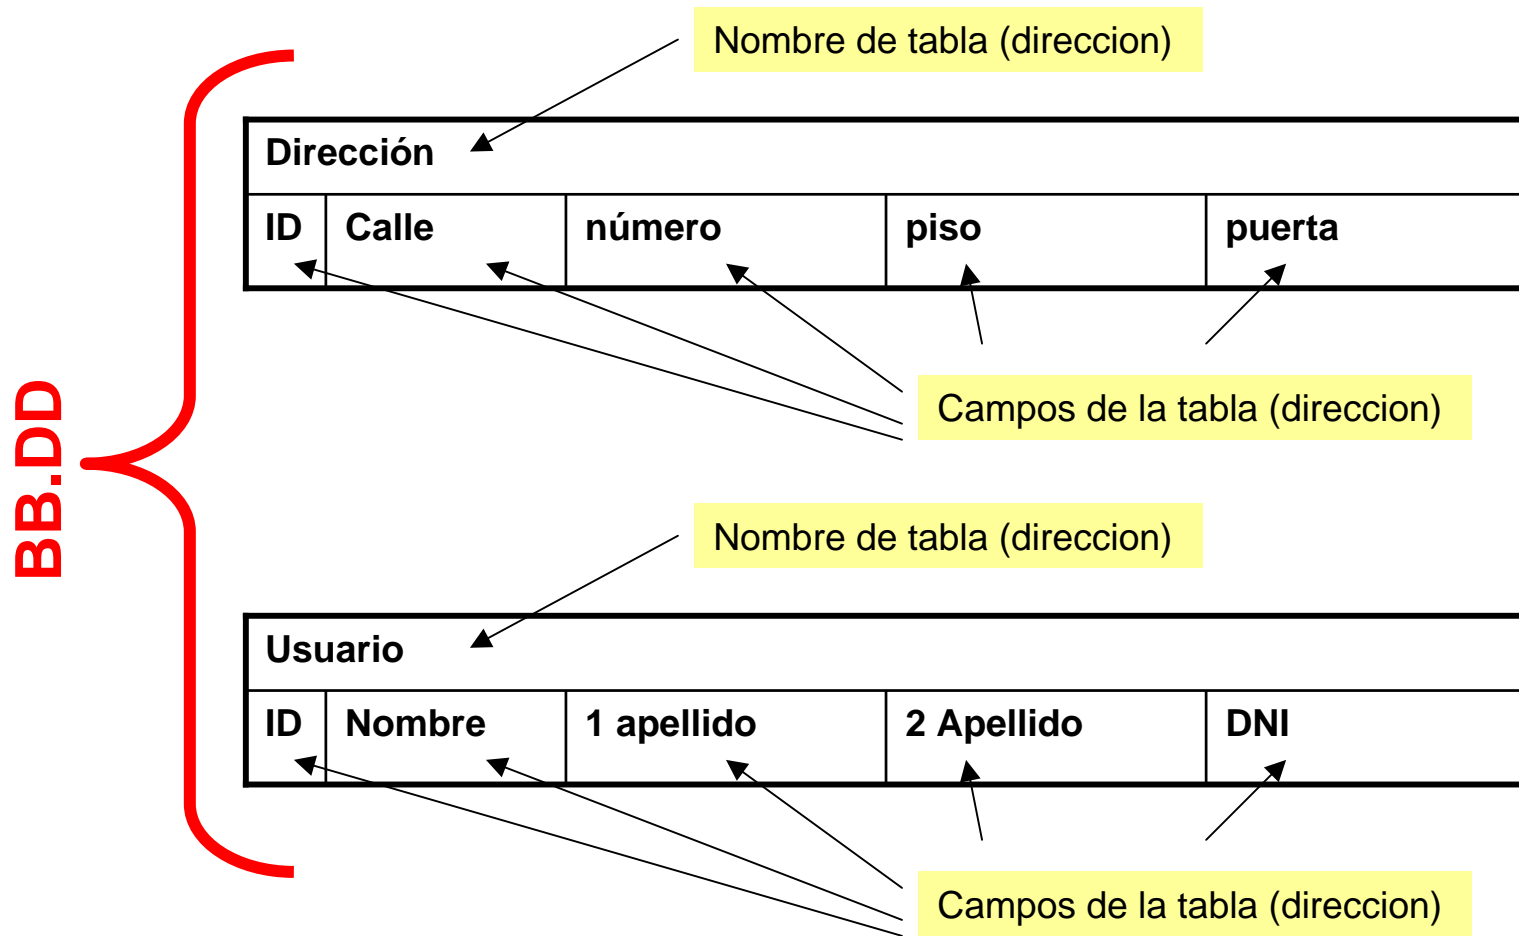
BB.DD

Nombre de tabla (direccion)

| Dirección | | | | |
|---|---|---|---|---|
| ID | Calle | número | piso | puerta |

Campos de la tabla (direccion)

Nombre de tabla (direccion)

| Usuario | | | | |
|---|---|---|---|---|
| ID | Nombre | 1 apellido | 2 Apellido | DNI |

Campos de la tabla (direccion)